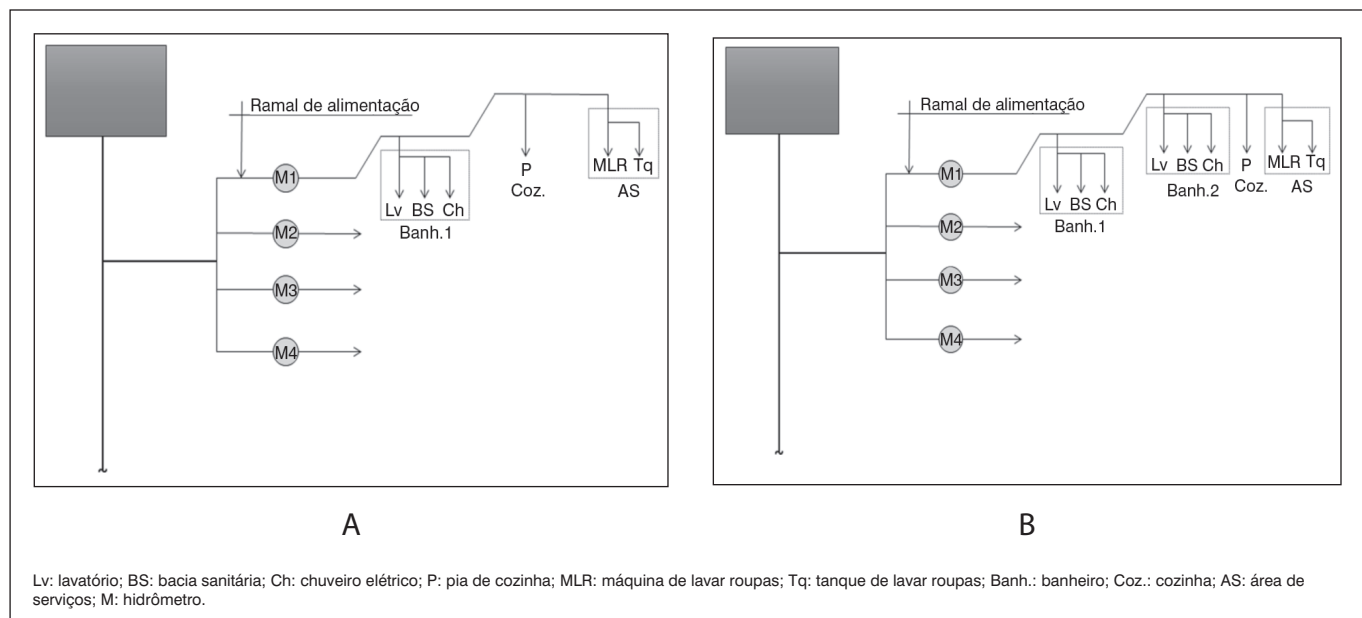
Ramal de alimentação

M1

M2

M3

M4

Lv BS Ch

Banh.1

P

Coz.

MLR Tq

AS

A

Ramal de alimentação

M1

M2

M3

M4

Lv BS Ch

Banh.1

Lv BS Ch

Banh.2

P

Coz.

MLR Tq

AS

B

Lv: lavatório; BS: bacia sanitária; Ch: chuveiro elétrico; P: pia de cozinha; MLR: máquina de lavar roupas; Tq: tanque de lavar roupas; Banh.: banheiro; Coz.: cozinha; AS: área de serviços; M: hidrômetro.